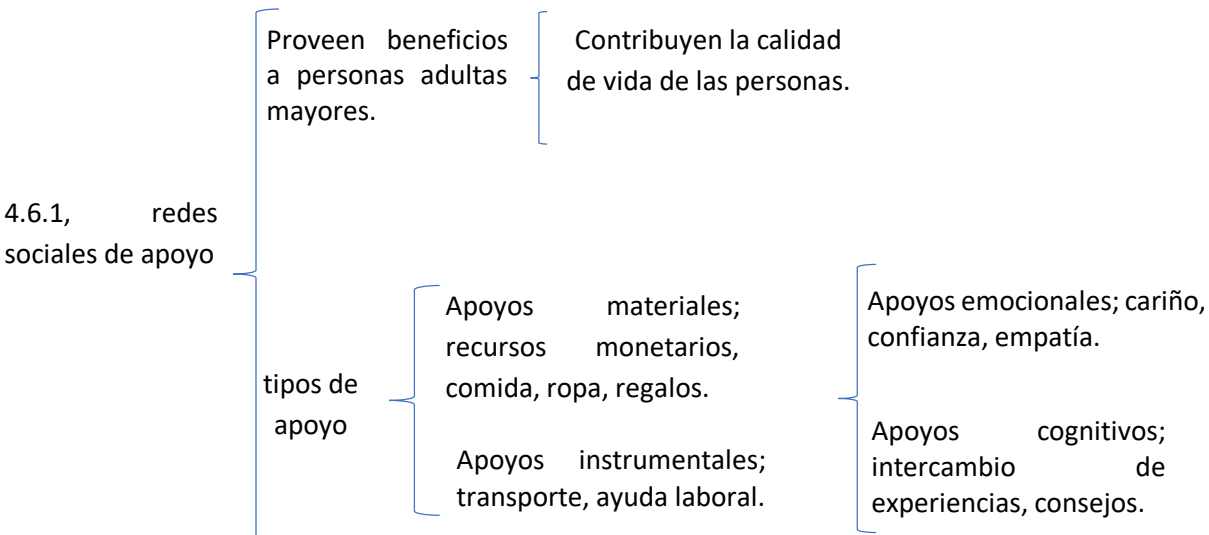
4.6.1, redes sociales de apoyo

Proveen beneficios a personas adultas mayores.

Contribuyen la calidad de vida de las personas.

tipos de apoyo

Apoyos materiales; recursos monetarios, comida, ropa, regalos.

Apoyos instrumentales; transporte, ayuda laboral.

Apoyos emocionales; cariño, confianza, empatía.

Apoyos cognitivos; intercambio de experiencias, consejos.